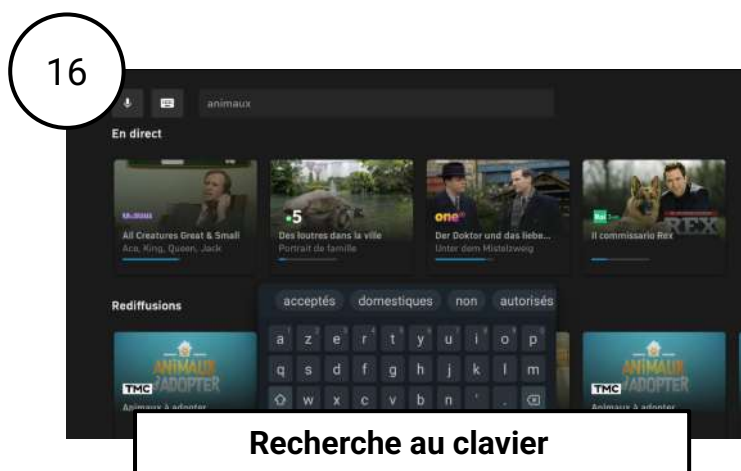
16

animaux

En direct

All Creatures Great & Small
Ace, King, Queen, Jack

5
Des loutres dans la ville
Portrait de famille

one
Der Doktor und das liebe...
Unter dem Mistelzweig

Il commissario Rex

REX

Rediffusions

acceptés domestiques non autorisés

a z e r t y u i o p
q s d f g h j k l m
w x c v b n '

ANIMAUX À ADOPTER
TMC
Animaux à adopter

ANIMAUX À ADOPTER
TMC
Animaux à adopter

Recherche au clavier